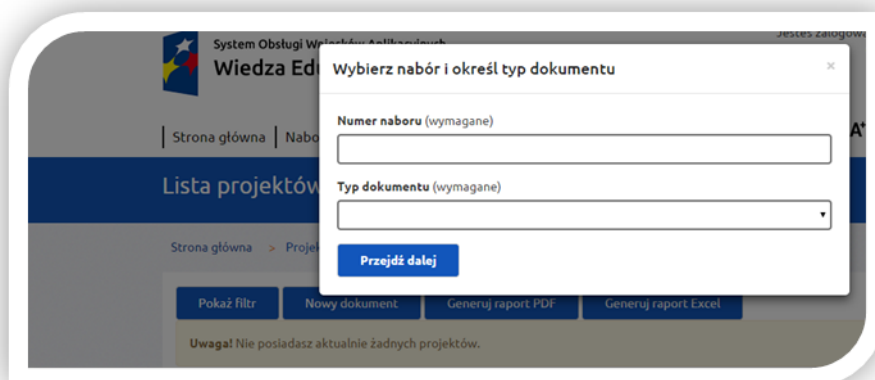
System Obsługi Wniosków Aplikacyjnych
Wiedza Edu

Jesteś zalogow

Strona główna | Nabo

A⁺

Lista projektów

Strona główna > Projek

Pokaż filtr | Nowy dokument | Generuj raport PDF | Generuj raport Excel

Uwaga! Nie posiadasz aktualnie żadnych projektów.

Wybierz nabór i określ typ dokumentu

×

Numer naboru (wymagane)

Typ dokumentu (wymagane)

Przejdź dalej